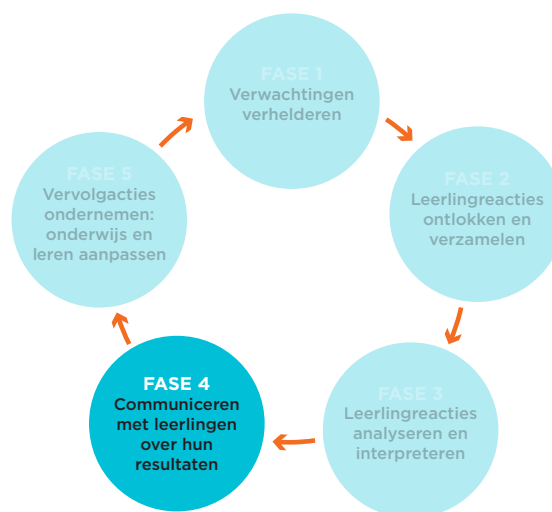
FASE 1
Verwachtingen verhelderen

FASE 2
Leerlingreacties ontlokken en verzamelen

FASE 3
Leerlingreacties analyseren en interpreteren

FASE 4
Communiceren met leerlingen over hun resultaten

FASE 5
Vervolgacties ondernemen: onderwijs en leren aanpassen